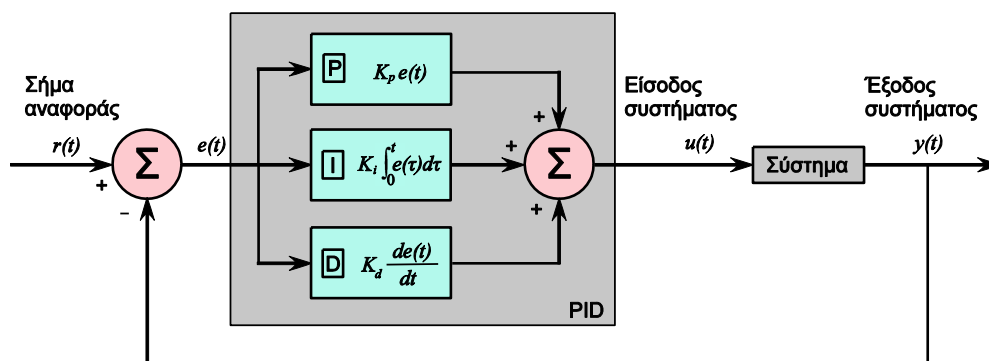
Σήμα αναφοράς

$r(t)$

+

−

$\Sigma$

$e(t)$

P $K_p e(t)$

I $K_i \int_0^t e(\tau) d\tau$

D $K_d \frac{de(t)}{dt}$

+

+

+

$\Sigma$

PID

Είσοδος συστήματος

$u(t)$

Σύστημα

Έξοδος συστήματος

$y(t)$